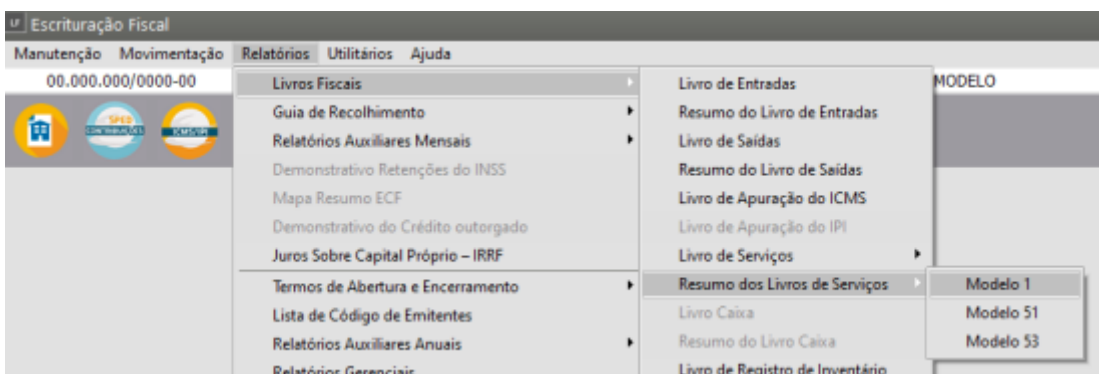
EF Escrituração Fiscal

Manutenção Movimentação Relatórios Utilitários Ajuda

00.000.000/0000-00

MODELO

SPED CONTRIBUIÇÕES

ICMS/IPI

Livros Fiscais
Guia de Recolhimento
Relatórios Auxiliares Mensais
Demonstrativo Retenções do INSS
Mapa Resumo ECF
Demonstrativo do Crédito outorgado
Juros Sobre Capital Próprio – IRRF
Termos de Abertura e Encerramento
Lista de Código de Emitentes
Relatórios Auxiliares Anuais
Relatórios Gerenciais

Livro de Entradas
Resumo do Livro de Entradas
Livro de Saídas
Resumo do Livro de Saídas
Livro de Apuração do ICMS
Livro de Apuração do IPI
Livro de Serviços
Resumo dos Livros de Serviços
Livro Caixa
Resumo do Livro Caixa
Livro de Registro de Inventário

Modelo 1
Modelo 51
Modelo 53